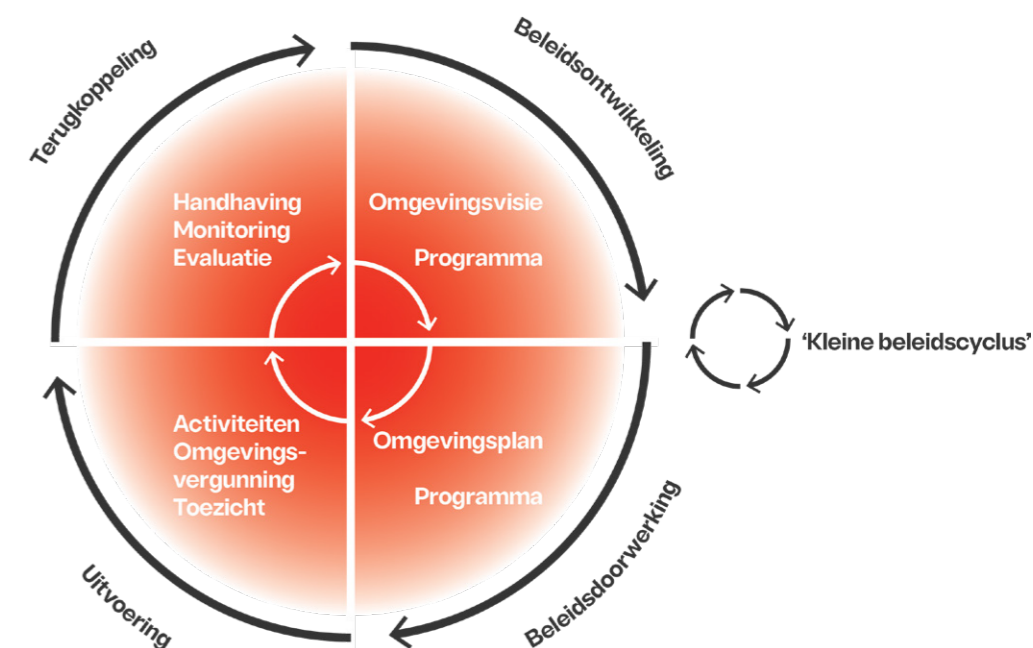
Terugkoppeling

Beleidsontwikkeling

Handhaving
Monitoring
Evaluatie

Omgevingsvisie

Programma

'Kleine beleidscyclus'

Activiteiten
Omgevingsvergunning
Toezicht

Omgevingsplan

Programma

Uitvoering

Beleidsdoorwerking